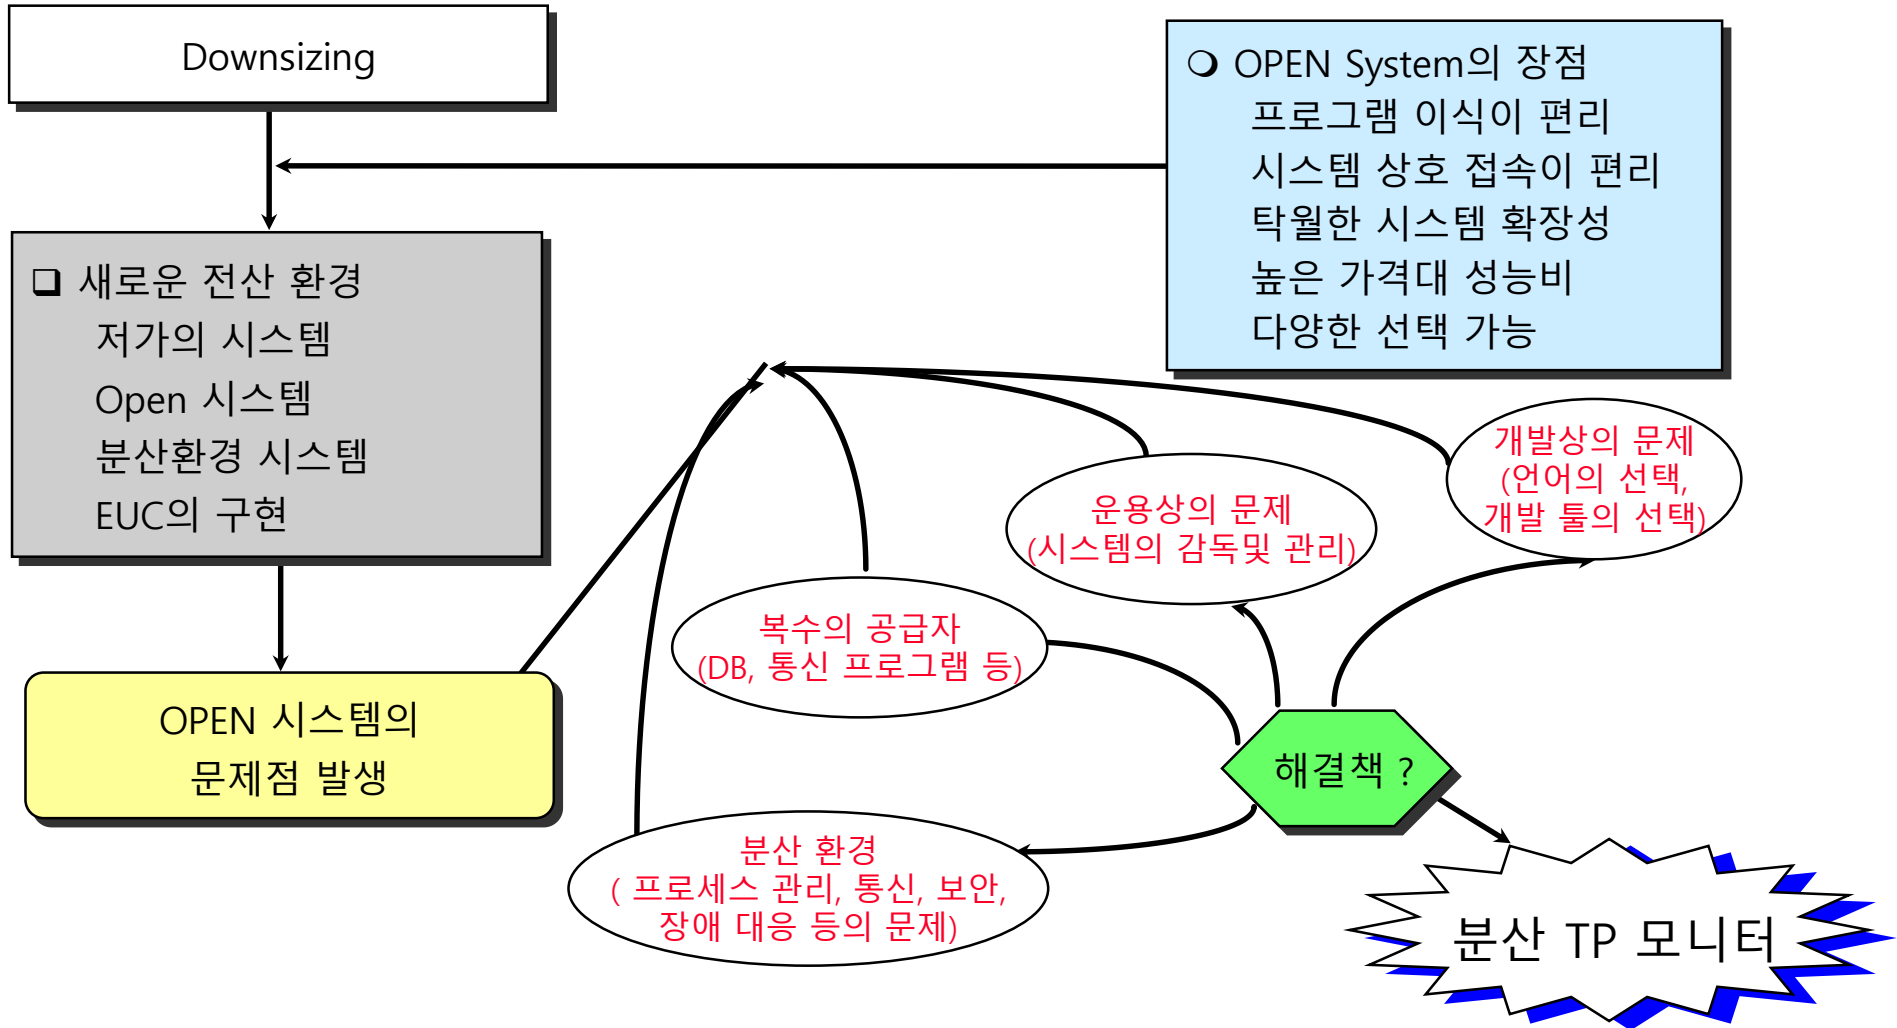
Downsizing

❍ OPEN System의 장점
프로그램 이식이 편리
시스템 상호 접속이 편리
탁월한 시스템 확장성
높은 가격대 성능비
다양한 선택 가능

❑ 새로운 전산 환경
저가의 시스템
Open 시스템
분산환경 시스템
EUC의 구현

OPEN 시스템의 문제점 발생

개발상의 문제 (언어의 선택, 개발 툴의 선택)

운용상의 문제 (시스템의 감독및 관리)

복수의 공급자 (DB, 통신 프로그램 등)

해결책 ?

분산 환경 ( 프로세스 관리, 통신, 보안, 장애 대응 등의 문제)

분산 TP 모니터